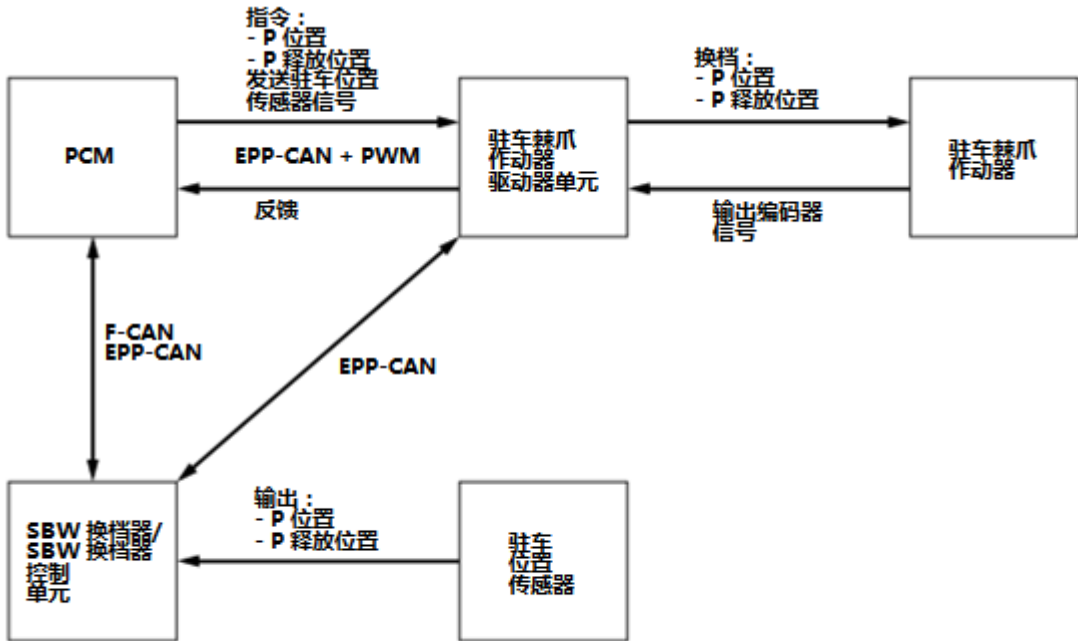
指令：
- P 位置
- P 释放位置
发送驻车位置传感器信号

PCM

EPP-CAN + PWM

反馈

驻车棘爪作动器驱动器单元

换档：
- P 位置
- P 释放位置

驻车棘爪作动器

输出编码器信号

F-CAN
EPP-CAN

EPP-CAN

SBW 换档器/
SBW 换档器控制单元

输出：
- P 位置
- P 释放位置

驻车位置传感器